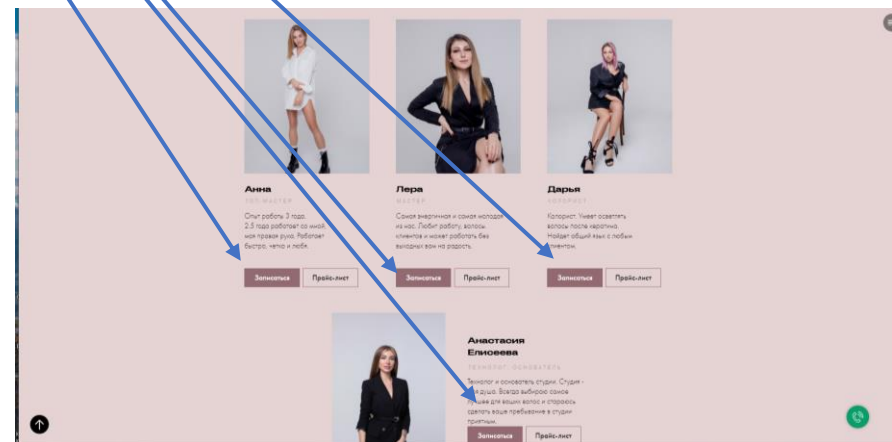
Анна

ТОП МАСТЕР

Опыт работы 3 года. 2.5 года работает со мной, моя правая рука. Работает быстро, четко и любя.

Записаться

Прайс-лист

Лера

МАСТЕР

Самая энергичная и самая молодая из нас. Любит работу, волосы клиентов и может работать без выходных вам на радость.

Записаться

Прайс-лист

Дарья

КОЛОРИСТ

Колорист. Умеет осветлять волосы после кератина. Найдет общий язык с любым клиентом.

Записаться

Прайс-лист

Анастасия Елисеева

ТЕХНОЛОГ, ОСНОВАТЕЛЬ

Технолог и основатель студии. Студия - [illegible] душа. Всегда выбираю самое лучшее для ваших волос и стараюсь сделать ваше пребывание в студии приятным.

Записаться

Прайс-лист